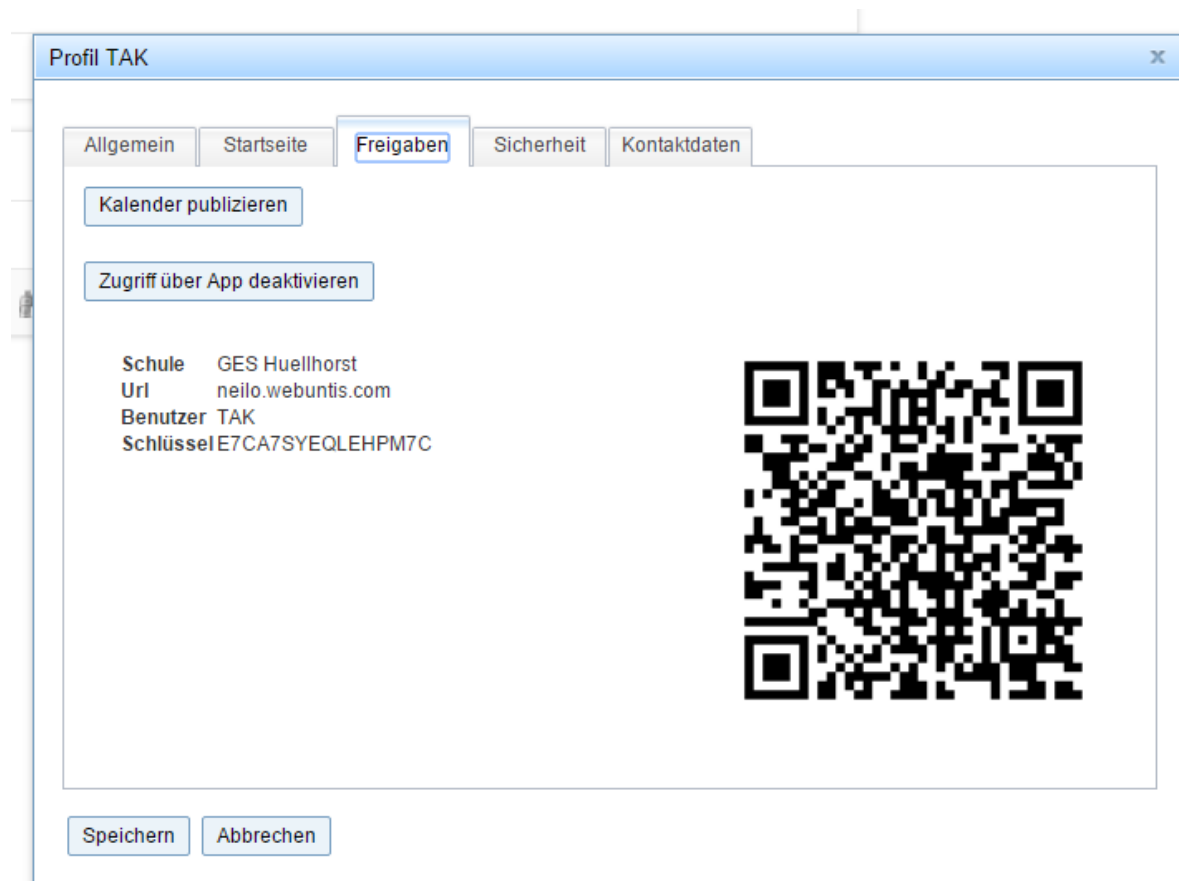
Profil TAK

×

Allgemein | Startseite | Freigaben | Sicherheit | Kontaktdaten

Kalender publizieren

Zugriff über App deaktivieren

Schule GES Huellhorst
Url neilo.webuntis.com
Benutzer TAK
Schlüssel E7CA7SYEQLEHPM7C

Speichern | Abbrechen